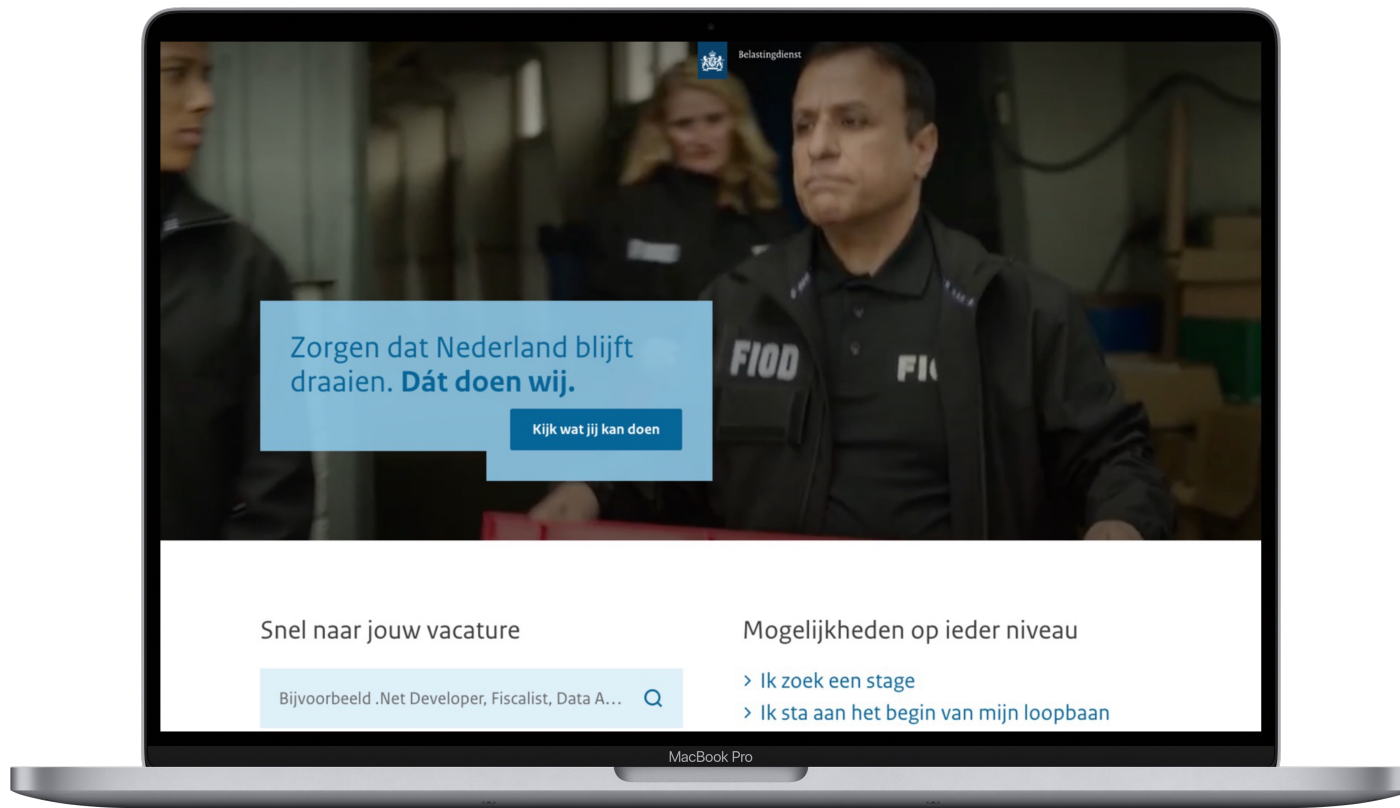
Belastingdienst

FIOD

FI

Zorgen dat Nederland blijft draaien. **Dát doen wij.**

Kijk wat jij kan doen

Snel naar jouw vacature

Bijvoorbeeld .Net Developer, Fiscalist, Data A...

Mogelijkheden op ieder niveau

> Ik zoek een stage

> Ik sta aan het begin van mijn loopbaan

MacBook Pro